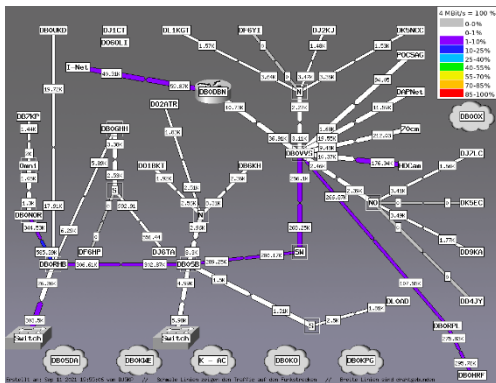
4 MBit/s = 100 %
0-0%
0-1%
1-10%
10-25%
25-40%
40-55%
55-70%
70-85%
85-100%

DB0UKD
DJ1CI
DB0LI
DL1KGT
DF8YI
DJ2KJ
DK5NCC
I-Net
DB0DBN
POCSAG
DAPNet
DB0OX
DB7KP
Owsi
DB0NOR
DB0GHH
DO2ATR
DO1BKT
DB0KKH
DB0VVS
79cm
HDCam
DJ7LC
DK5EC
DD9KA
DD4JY
DF6HF
DJ6TA
DB0RHB
DB0SB
SM
NO
DL0AD
DB0RPL
DB0HRF
Switch
Switch
DB0SDA
DB0WGE
K -- AC
DB0KO
DB0KPG
Erstellt am Sep 10 2021 15:47:45 von DB0RK // Schwarze Linien zeigen den Traffic auf den Richtstrecken // Breite Linien sind Richtfunkstrecken